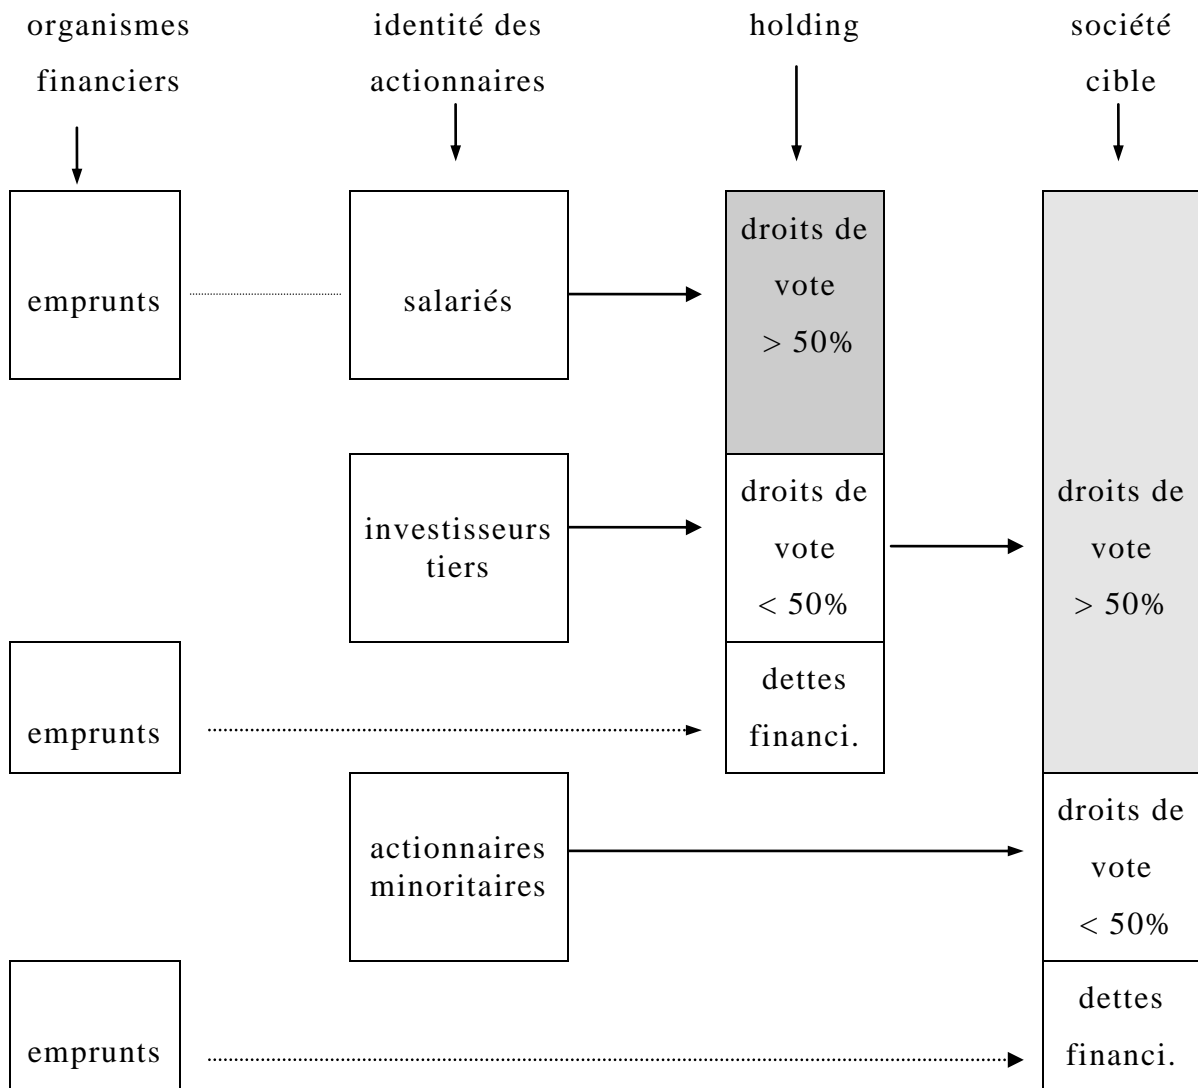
organismes financiers

identité des actionnaires

holding

société cible

emprunts

salariés

droits de vote $> 50\%$

investisseurs tiers

droits de vote $< 50\%$

droits de vote $> 50\%$

emprunts

dettes financi.

actionnaires minoritaires

droits de vote $< 50\%$

emprunts

dettes financi.